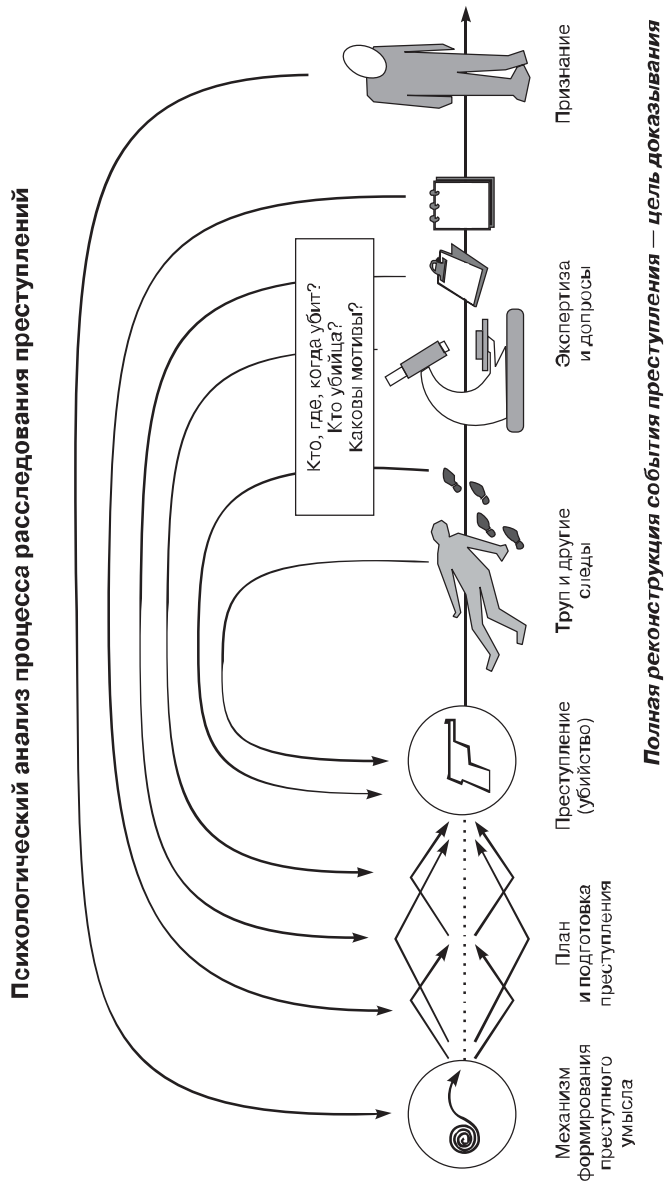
Психологический анализ процесса расследования преступлений

Кто, где, когда убит?
Кто убийца?
Каковы мотивы?

Механизм формирования преступного умысла

План и подготовка преступления

Преступление (убийство)

Труп и другие следы

Экспертиза и допросы

Признание

Полная реконструкция события преступления — цель доказывания